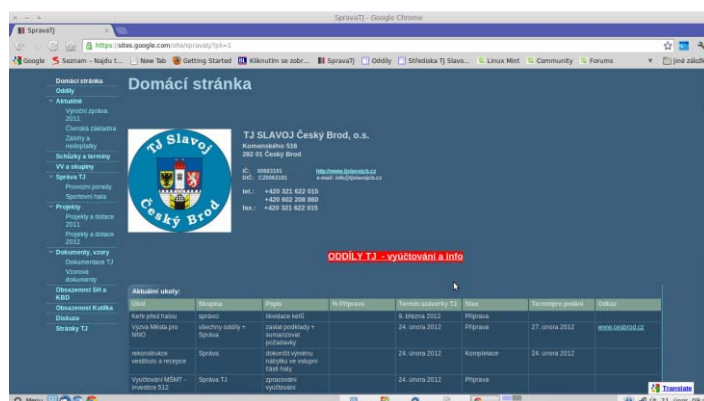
SpravaTJ - Google Chrome

SpravaTJ

https://sites.google.com/site/spravatj/?pli=1

Google | Seznam - Najdu t... | New Tab | Getting Started | Kliknutím se zobr... | SpravaTJ | Oddíly | Střediska TJ Slavo... | Linux Mint | Community | Forums | Jiné záložky

Domácí stránka
Oddíly
Aktuálně
Výroční zpráva 2011
Členská základna
Zálohy a nedoplatky
Schůzky a termíny
VV a skupiny
Správa TJ
Provozní porady
Sportovní hala
Projekty
Projekty a dotace 2011
Projekty a dotace 2012
Dokumenty, vzory
Dokumentace TJ
Vzorové dokumenty
Obsazenost SH a KBD
Obsazenost Kutilka
Diskuze
Stránky TJ

Domácí stránka

TJ Slavoj Český Brod

TJ SLAVOJ Český Brod, o.s.
Komenského 516
282 01 Český Brod

IČ: 00663191
DIČ: CZ00663191
http://www.tjslavojcb.cz
e-mail: info@tjslavojcb.cz

tel.: +420 321 622 015
+420 602 208 860
fax.: +420 321 622 015

ODDÍLY TJ - vyúčtování a info

Aktuální úkoly:

| Úkol | Skupina | Popis | % Připrava | Termín uzávěrky TJ | Stav | Termínpro podání | Odkaz |
|---|---|---|---|---|---|---|---|
| Kefe před halou | správci | likvidace keřů | | 9. března 2012 | Příprava | | |
| Výzva Města pro NNO | všechny oddíly + Správa | zaslat podklady + sumarizovat požadavky | | 24. února 2012 | Příprava | 27. února 2012 | www.cesbrod.cz |
| rekonstrukce vestibulu a recepce | Správa | dokončit výměnu nábytku ve vstupní části haly | | 24. února 2012 | Kompletace | 24. února 2012 | |
| Vyúčtování MŠMT - investice 512 | Správa TJ | zpracování vyúčtování | | 24. února 2012 | Příprava | | |

Translate